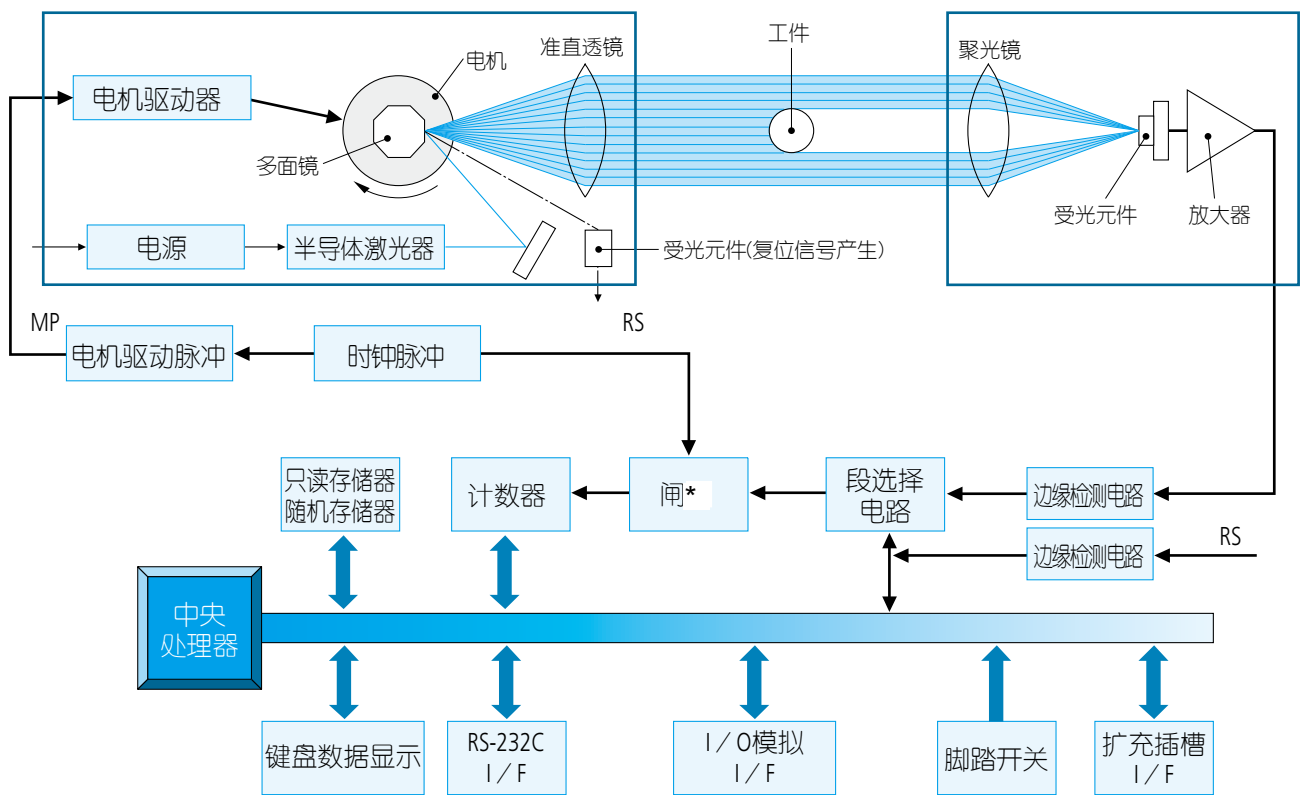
电机驱动器

电机

多面镜

准直透镜

工件

聚光镜

受光元件

放大器

电源

半导体激光器

受光元件(复位信号产生)

RS

MP

电机驱动脉冲

时钟脉冲

只读存储器
随机存储器

计数器

闸*

段选择
电路

边缘检测电路

边缘检测电路

RS

中央
处理器

键盘数据显示

RS-232C
I／F

I／O模拟
I／F

脚踏开关

扩充插槽
I／F